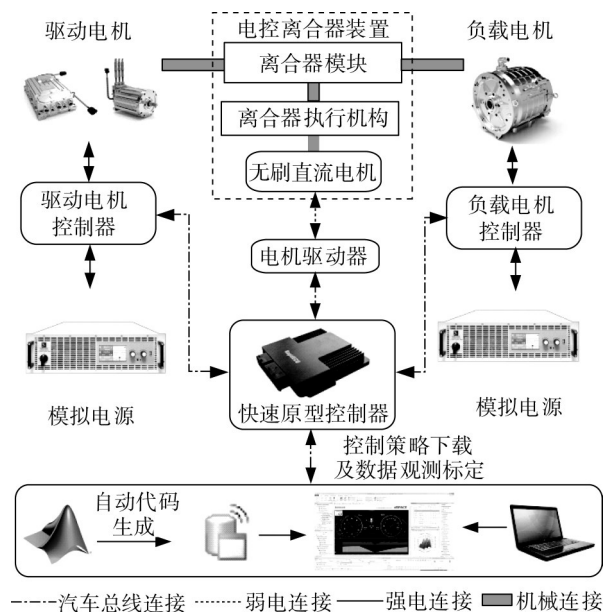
驱动电机

电控离合器装置

离合器模块

离合器执行机构

无刷直流电机

负载电机

驱动电机控制器

电机驱动器

负载电机控制器

模拟电源

快速原型控制器

模拟电源

控制策略下载及数据观测标定

自动代码生成

汽车总线连接 弱电连接 强电连接 机械连接